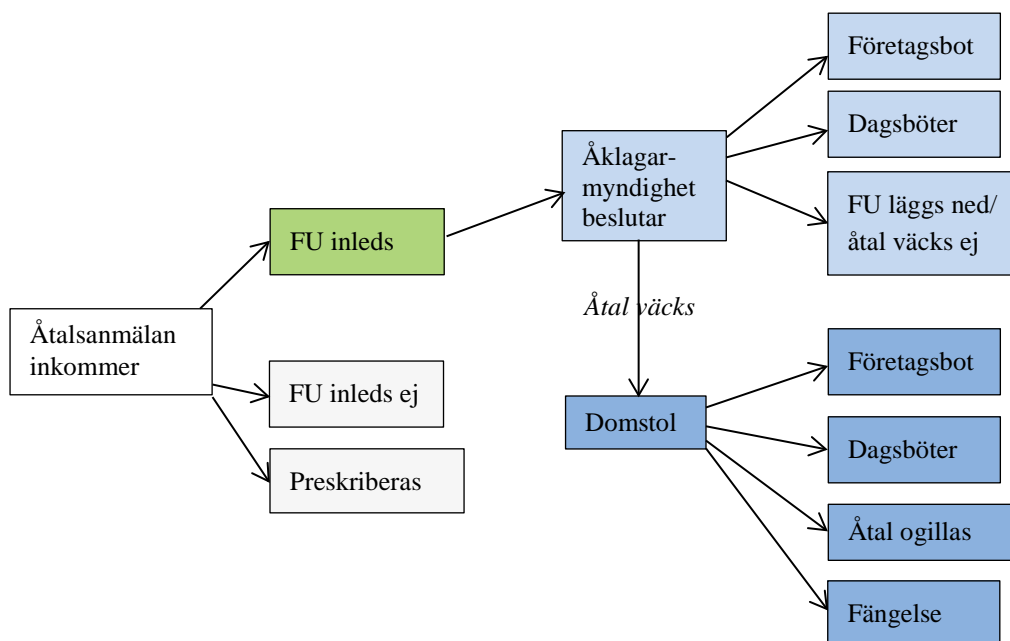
Åtalsanmälan inkommer

FU inleds

FU inleds ej

Preskriberas

Åklagarmyndighet beslutar

Företagsbot

Dagsböter

FU läggs ned/ åtal väcks ej

Åtal väcks

Domstol

Företagsbot

Dagsböter

Åtal ogillas

Fängelse